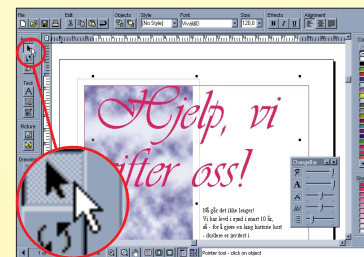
File
Edit
Objects
Style
Font
Size
Effects
Alignment
(No Style)
VivaldiD
B
I
U
Text
Picture
Drawing
Hjelp, vi
gifter oss!
ChangeBar
Nå går det ikke lenger!
Vi har levd i synd i snart 10 år,
så - for å gjøre en lang historie kort
- dobbes er invitert i
Pointer tool - click on object